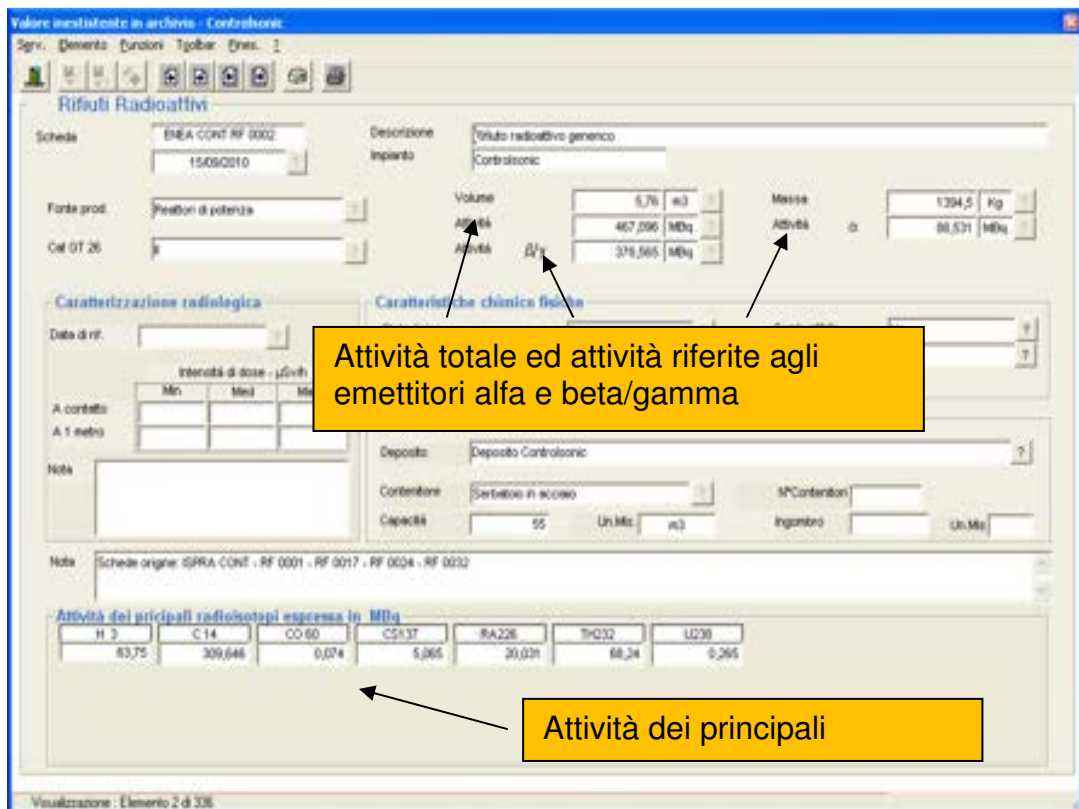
Valore inesistente in archivio - Controlsonic

Serv. Elemento Funzioni Toolbar Fines. ?

Rifiuti Radioattivi

Schede ENEA CONT RF 0002

15/09/2010

Descrizione Rifiuto radioattivo generico

Impianto Controlsonic

Fonte prod. Reattori di potenza

Cat GT 26 II

Volume 5,76 m3

Attività 467,096 MBq

Attività β/γ 378,565 MBq

Massa 1394,5 Kg

Attività α 88,531 MBq

Caratterizzazione radiologica

Data di rif.

Intensità di dose - µSv/h

| | Min | Med | Max |
|---|---|---|---|
| A contatto | | | |
| A 1 metro | | | |

Note

Caratteristiche chimico fisiche

Attività totale ed attività riferite agli emettitori alfa e beta/gamma

Deposito Deposito Controlsonic

Contenitore Serbatoio in acciaio

N°Contenitori

Capacità 55 Un.Mis. m3

Ingombro

Un.Mis.

Note Schede origine: ISPRA CONT - RF 0001 - RF 0017 - RF 0024 - RF 0032

Attività dei pricipali radioisotopi espressa in MBq

| H 3 | C 14 | CO 60 | CS137 | RA226 | TH232 | U238 |
|---|---|---|---|---|---|---|
| 63,75 | 309,646 | 0,074 | 5,065 | 20,031 | 68,24 | 0,265 |

Attività dei principali

Visualizzazione : Elemento 2 di 336